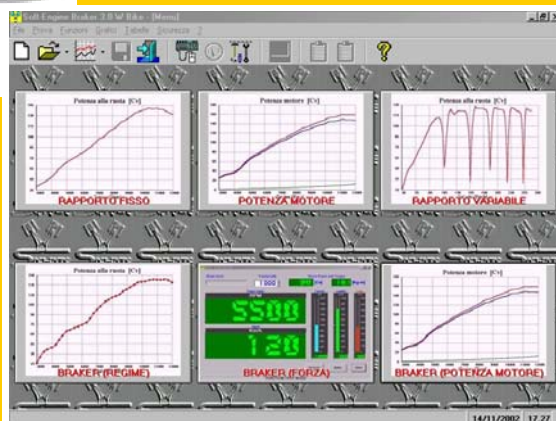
Soft Engine Braker 3.0 W Bike - [Menu]
File Prova Funzioni Grafici Tabelle Sicurezza ?

Potenza alla ruota [Cv]
RAPPORTO FISSO

Potenza motore [Cv]
POTENZA MOTORE

Potenza alla ruota [Cv]
RAPPORTO VARIABILE

Potenza alla ruota [Cv]
BRAKER (REGIME)

5500
120
BRAKER (FORZA)

Potenza motore [Cv]
BRAKER (POTENZA MOTORE)

14/11/2002 17.27